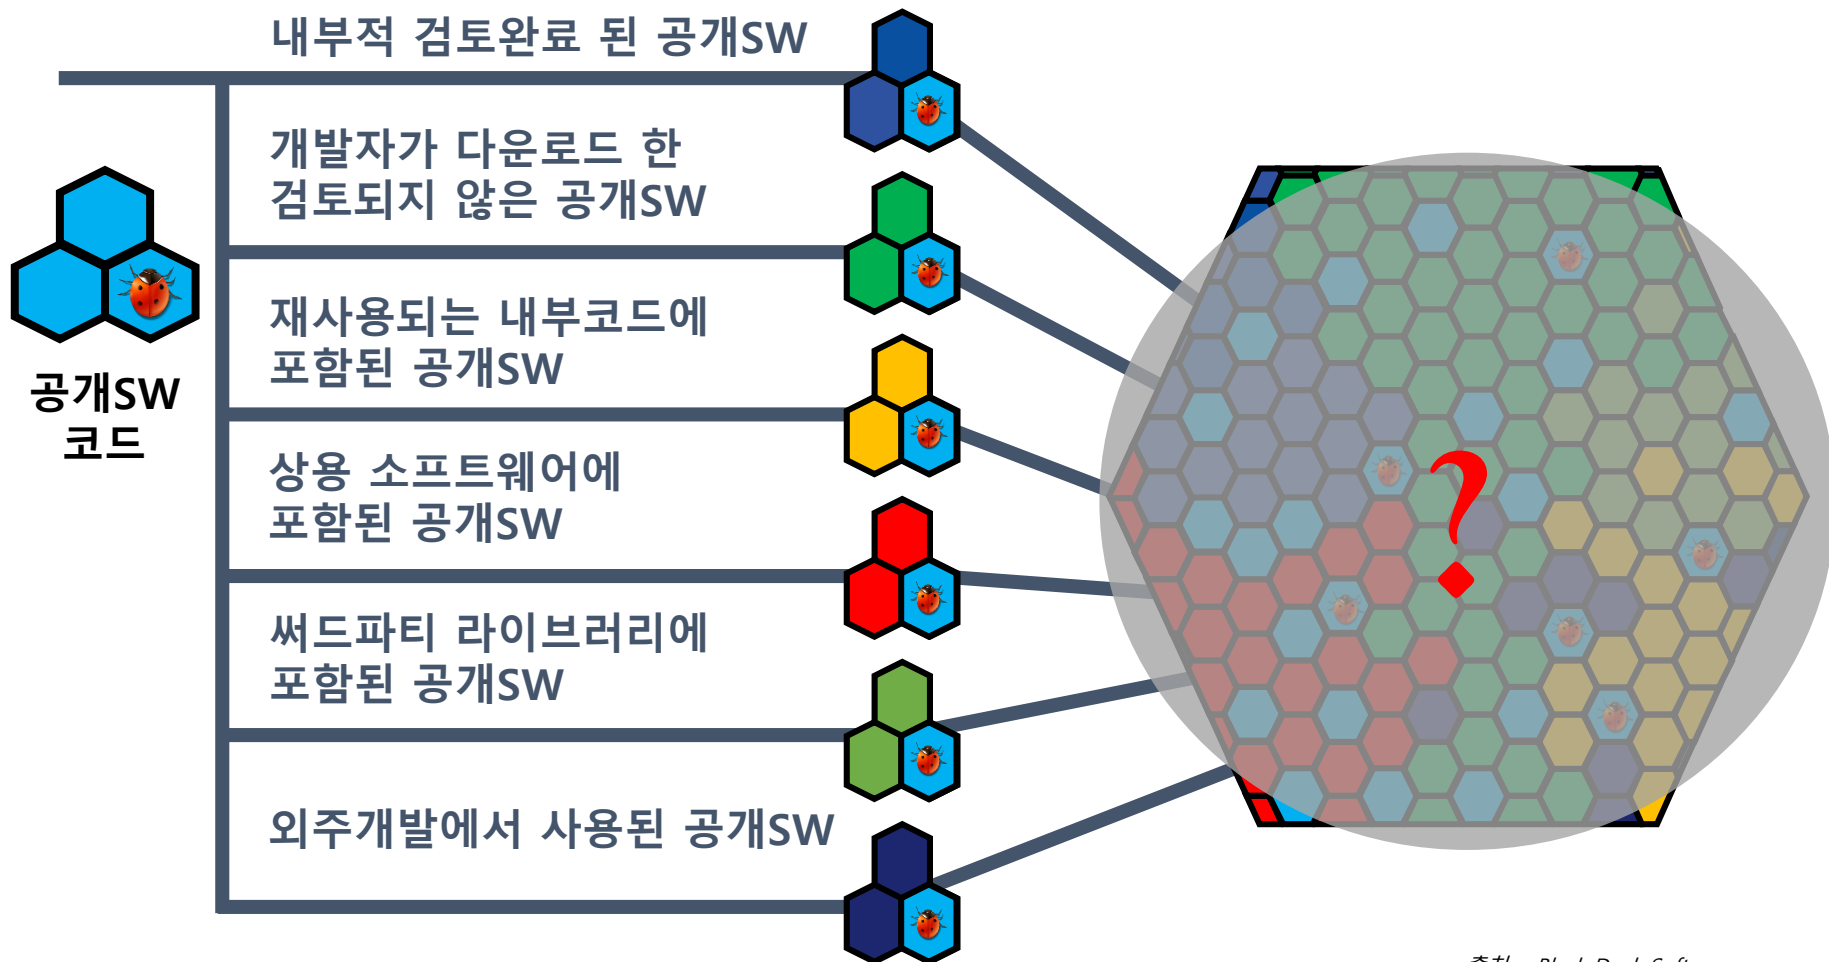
공개SW 코드

내부적 검토완료 된 공개SW

개발자가 다운로드 한 검토되지 않은 공개SW

재사용되는 내부코드에 포함된 공개SW

상용 소프트웨어에 포함된 공개SW

써드파티 라이브러리에 포함된 공개SW

외주개발에서 사용된 공개SW

?

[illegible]